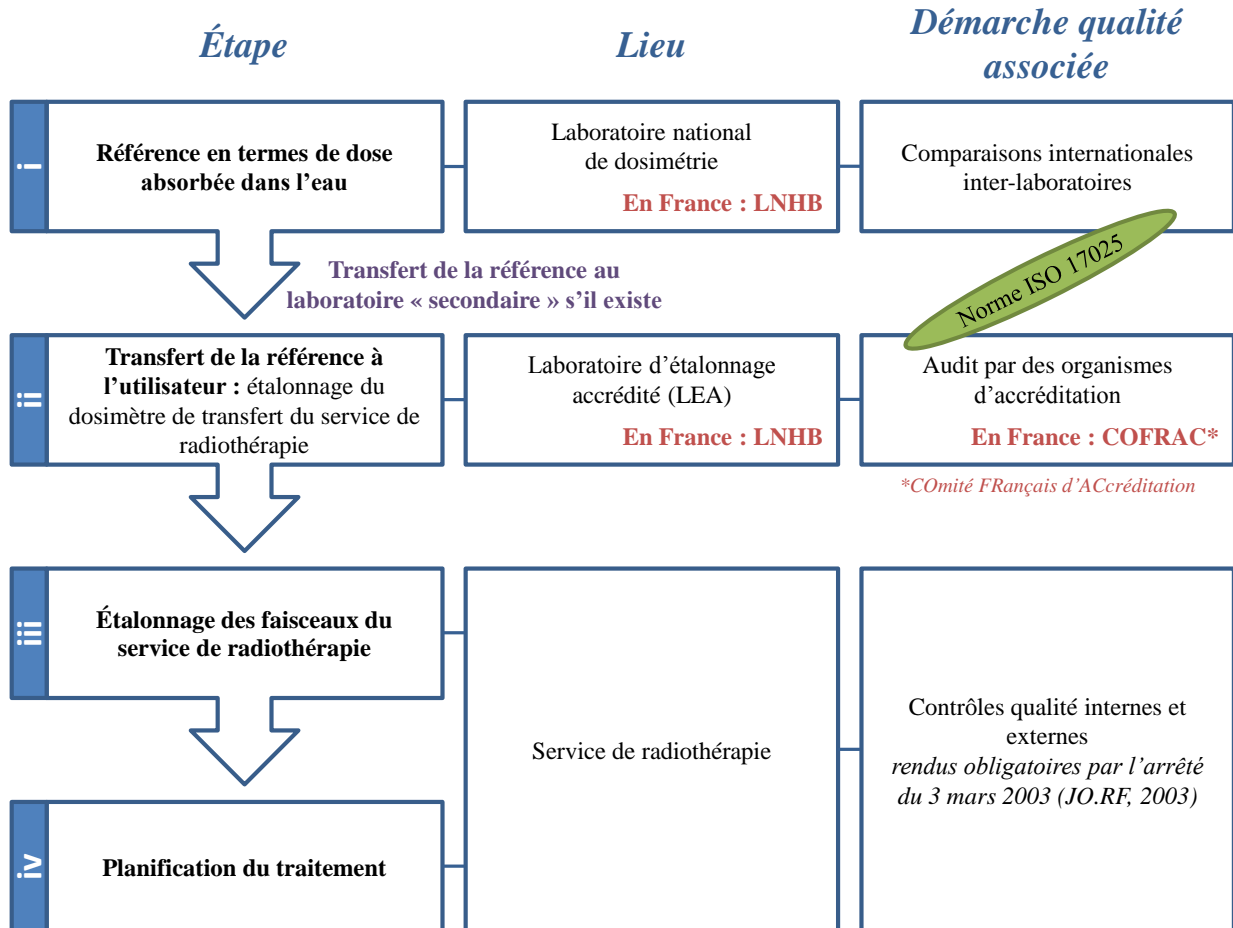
Étape

Lieu

Démarche qualité associée

i

Référence en termes de dose absorbée dans l'eau

Laboratoire national de dosimétrie

En France : LNHB

Comparaisons internationales inter-laboratoires

Transfert de la référence au laboratoire « secondaire » s'il existe

Norme ISO 17025

ii

Transfert de la référence à l'utilisateur : étalonnage du dosimètre de transfert du service de radiothérapie

Laboratoire d'étalonnage accrédité (LEA)

En France : LNHB

Audit par des organismes d'accréditation

En France : COFRAC*

*COmité FRançais d'ACcréditation

iii

Étalonnage des faisceaux du service de radiothérapie

Service de radiothérapie

Contrôles qualité internes et externes
rendus obligatoires par l'arrêté du 3 mars 2003 (JO.RF, 2003)

iv

Planification du traitement